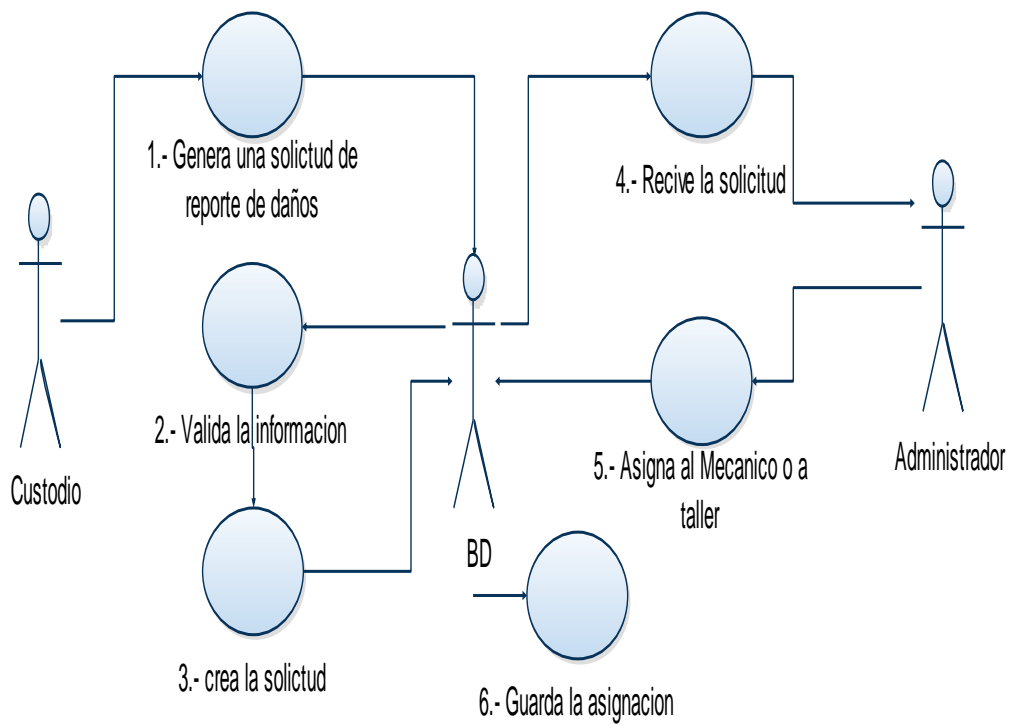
1.- Genera una solictud de reporte de daños

4.- Recive la solicitud

Custodio

2.- Valida la informacion

BD

5.- Asigna al Mecanico o a taller

Administrador

3.- crea la solictud

6.- Guarda la asignacion